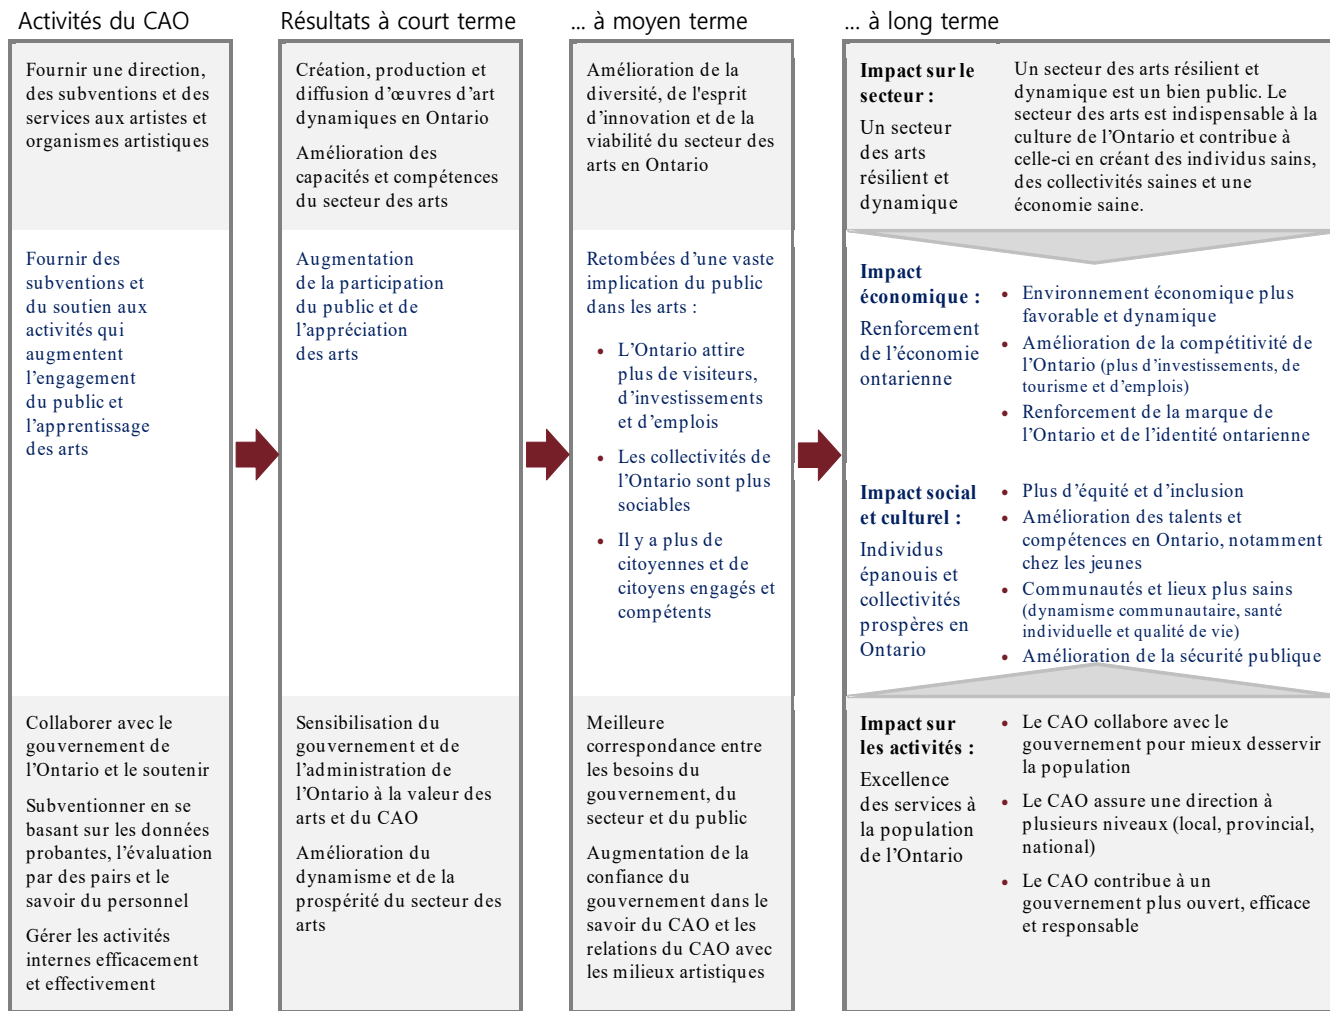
Activités du CAO

Fournir une direction, des subventions et des services aux artistes et organismes artistiques

Fournir des subventions et du soutien aux activités qui augmentent l'engagement du public et l'apprentissage des arts

Collaborer avec le gouvernement de l'Ontario et le soutenir

Subventionner en se basant sur les données probantes, l'évaluation par des pairs et le savoir du personnel

Gérer les activités internes efficacement et effectivement

Résultats à court terme

Création, production et diffusion d'œuvres d'art dynamiques en Ontario

Amélioration des capacités et compétences du secteur des arts

Augmentation de la participation du public et de l'appréciation des arts

Sensibilisation du gouvernement et de l'administration de l'Ontario à la valeur des arts et du CAO

Amélioration du dynamisme et de la prospérité du secteur des arts

... à moyen terme

Amélioration de la diversité, de l'esprit d'innovation et de la viabilité du secteur des arts en Ontario

Retombées d'une vaste implication du public dans les arts :

- L'Ontario attire plus de visiteurs, d'investissements et d'emplois
- Les collectivités de l'Ontario sont plus sociables
- Il y a plus de citoyennes et de citoyens engagés et compétents

Meilleure correspondance entre les besoins du gouvernement, du secteur et du public

Augmentation de la confiance du gouvernement dans le savoir du CAO et les relations du CAO avec les milieux artistiques

... à long terme

Impact sur le secteur :

Un secteur des arts résilient et dynamique

Un secteur des arts résilient et dynamique est un bien public. Le secteur des arts est indispensable à la culture de l'Ontario et contribue à celle-ci en créant des individus sains, des collectivités saines et une économie saine.

Impact économique :

Renforcement de l'économie ontarienne

- Environnement économique plus favorable et dynamique
- Amélioration de la compétitivité de l'Ontario (plus d'investissements, de tourisme et d'emplois)
- Renforcement de la marque de l'Ontario et de l'identité ontarienne

Impact social et culturel :

Individus épanouis et collectivités prospères en Ontario

- Plus d'équité et d'inclusion
- Amélioration des talents et compétences en Ontario, notamment chez les jeunes
- Communautés et lieux plus sains (dynamisme communautaire, santé individuelle et qualité de vie)
- Amélioration de la sécurité publique

Impact sur les activités :

Excellence des services à la population de l'Ontario

- Le CAO collabore avec le gouvernement pour mieux desservir la population
- Le CAO assure une direction à plusieurs niveaux (local, provincial, national)
- Le CAO contribue à un gouvernement plus ouvert, efficace et responsable